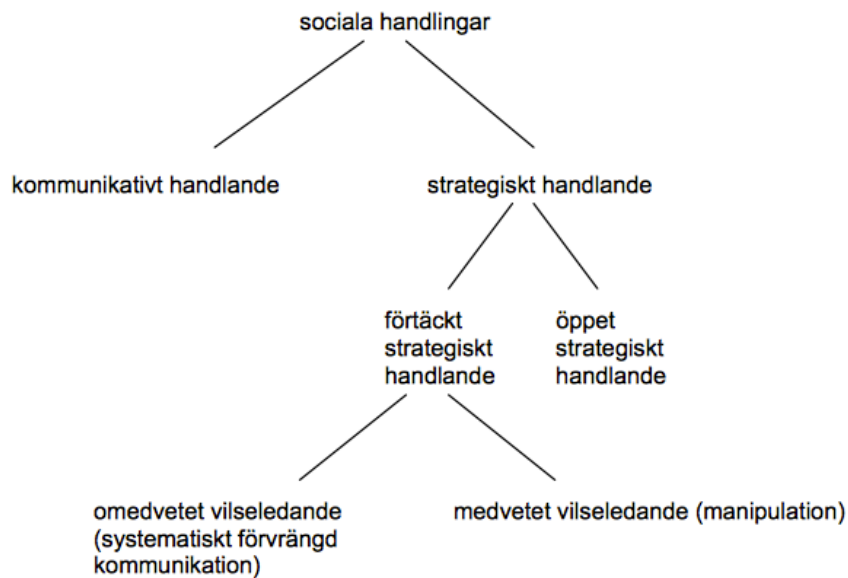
sociala handlingar

kommunikativt handlande

strategiskt handlande

förtäckt strategiskt handlande

öppet strategiskt handlande

omedvetet vilseledande (systematiskt förvrängd kommunikation)

medvetet vilseledande (manipulation)